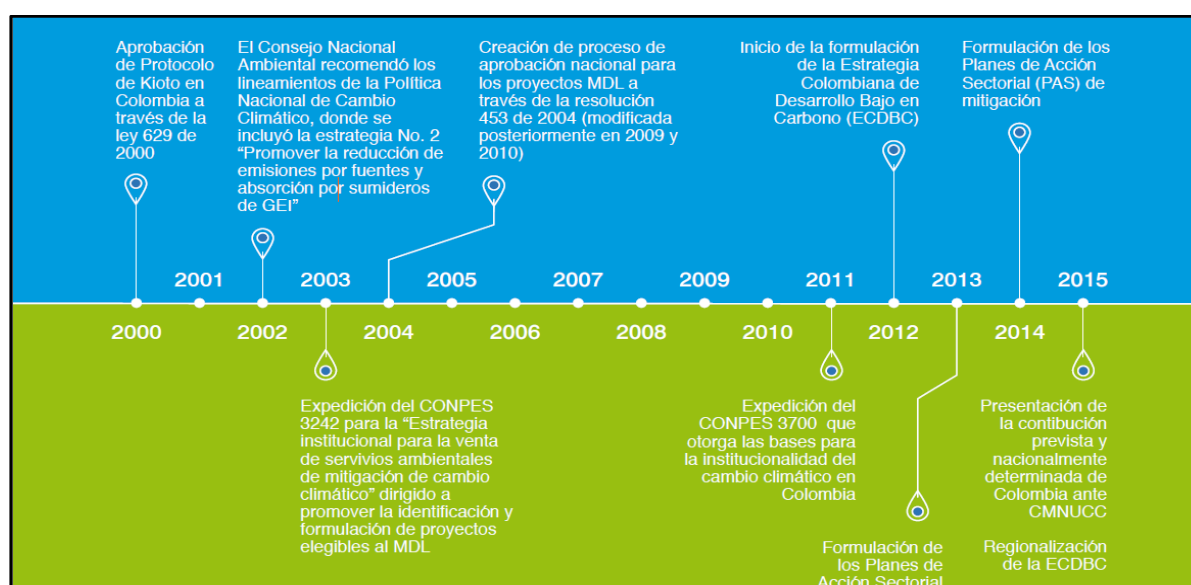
Aprobación de Protocolo de Kioto en Colombia a través de la ley 629 de 2000

El Consejo Nacional Ambiental recomendó los lineamientos de la Política Nacional de Cambio Climático, donde se incluyó la estrategia No. 2 "Promover la reducción de emisiones por fuentes y absorción por sumideros de GEI"

Creación de proceso de aprobación nacional para los proyectos MDL a través de la resolución 453 de 2004 (modificada posteriormente en 2009 y 2010)

Inicio de la formulación de la Estrategia Colombiana de Desarrollo Bajo en Carbono (ECDBC)

Formulación de los Planes de Acción Sectorial (PAS) de mitigación

2001 2003 2005 2007 2009 2011 2013 2015

2000 2002 2004 2006 2008 2010 2012 2014

Expedición del CONPES 3242 para la "Estrategia institucional para la venta de servivios ambientales de mitigación de cambio climático" dirigido a promover la identificación y formulación de proyectos elegibles al MDL

Expedición del CONPES 3700 que otorga las bases para la institucionalidad del cambio climático en Colombia

Formulación de los Planes de Acción Sectorial

Presentación de la contibución prevista y nacionalmente determinada de Colombia ante CMNUCC

Regionalización de la ECDBC